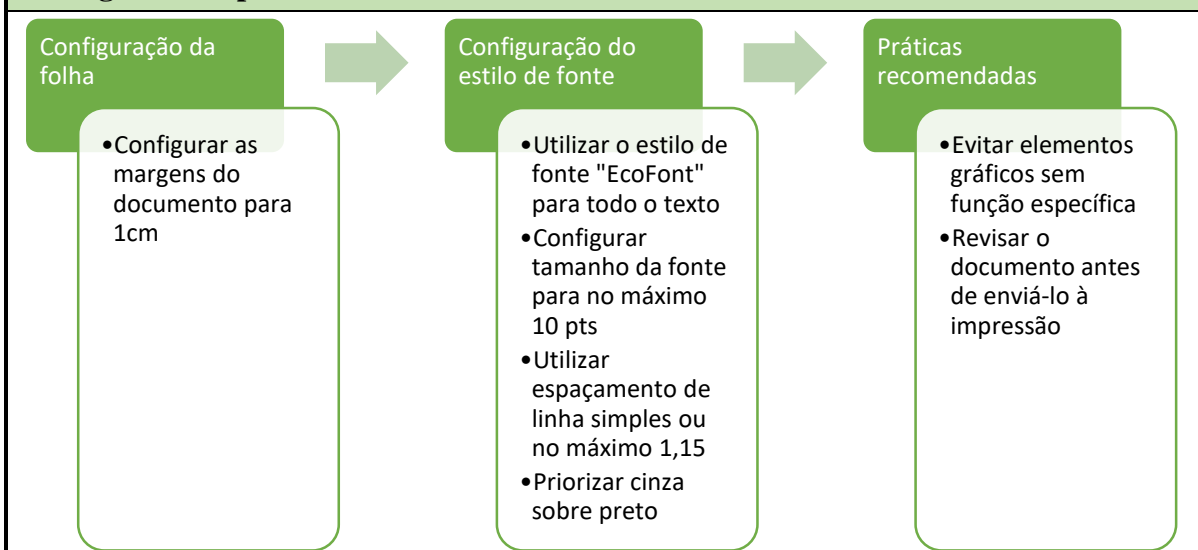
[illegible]

Configuração da folha

• Configurar as margens do documento para 1cm

Configuração do estilo de fonte

• Utilizar o estilo de fonte "EcoFont" para todo o texto
• Configurar tamanho da fonte para no máximo 10 pts
• Utilizar espaçamento de linha simples ou no máximo 1,15
• Priorizar cinza sobre preto

Práticas recomendadas

• Evitar elementos gráficos sem função específica
• Revisar o documento antes de enviá-lo à impressão